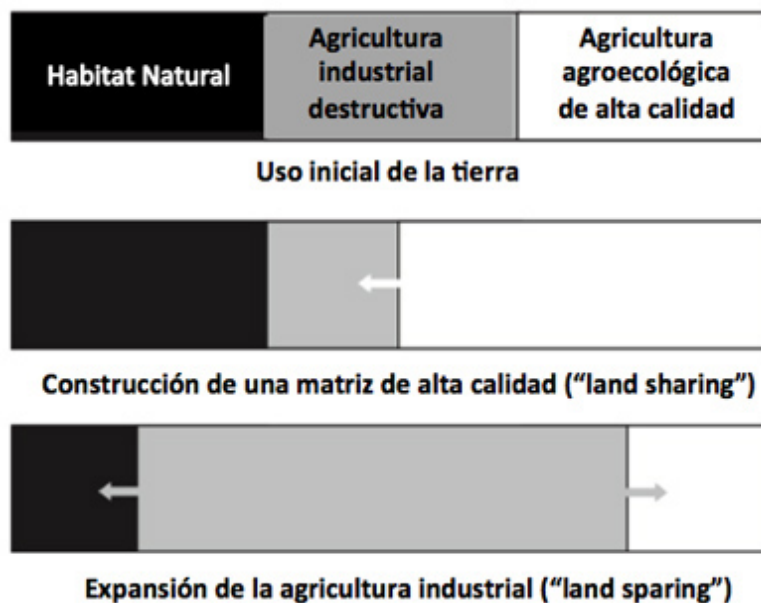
| Habitat Natural | Agricultura industrial destructiva | Agricultura agroecológica de alta calidad |
|---|---|---|

Uso inicial de la tierra

Construcción de una matriz de alta calidad ("land sharing")

Expansión de la agricultura industrial ("land sparing")